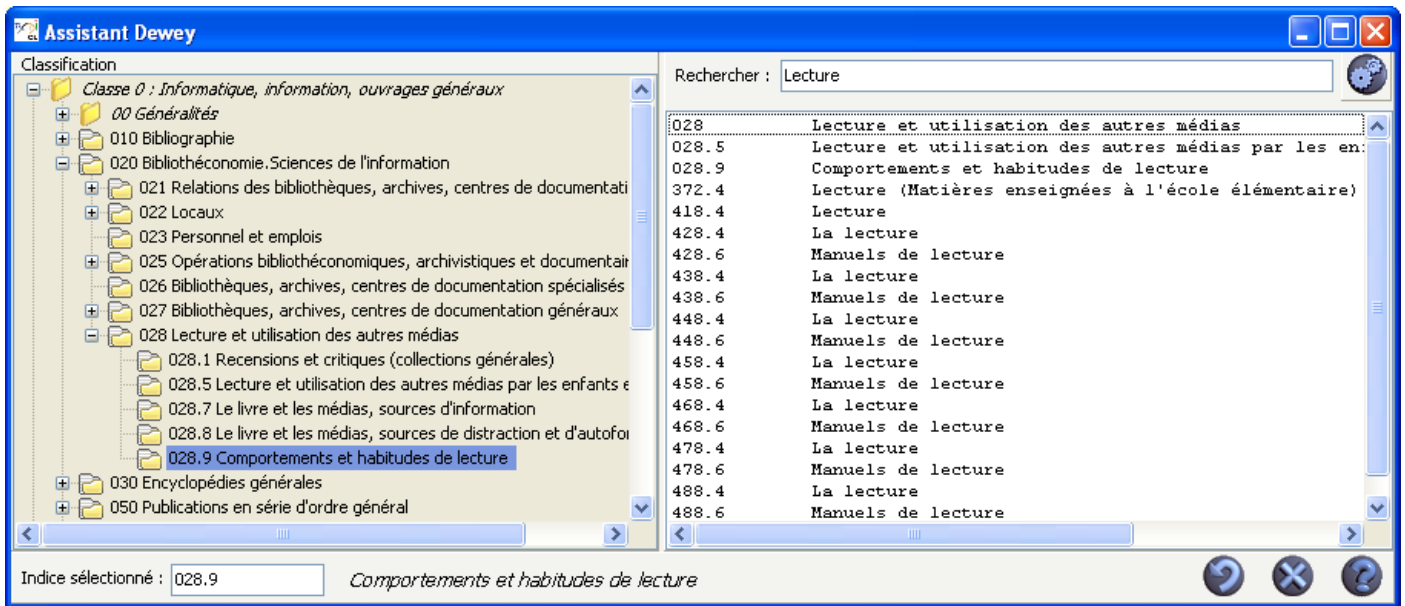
Assistant Dewey

Classification

Classe 0 : Informatique, information, ouvrages généraux
00 Généralités
010 Bibliographie
020 Bibliothéconomie.Sciences de l'information
021 Relations des bibliothèques, archives, centres de documentati
022 Locaux
023 Personnel et emplois
025 Opérations bibliothéconomiques, archivistiques et documentair
026 Bibliothèques, archives, centres de documentation spécialisés
027 Bibliothèques, archives, centres de documentation généraux
028 Lecture et utilisation des autres médias
028.1 Recensions et critiques (collections générales)
028.5 Lecture et utilisation des autres médias par les enfants e
028.7 Le livre et les médias, sources d'information
028.8 Le livre et les médias, sources de distraction et d'autofor
028.9 Comportements et habitudes de lecture
030 Encyclopédies générales
050 Publications en série d'ordre général

Rechercher : Lecture

| | |
|---|---|
| 028 | Lecture et utilisation des autres médias |
| 028.5 | Lecture et utilisation des autres médias par les en: |
| 028.9 | Comportements et habitudes de lecture |
| 372.4 | Lecture (Matières enseignées à l'école élémentaire) |
| 418.4 | Lecture |
| 428.4 | La lecture |
| 428.6 | Manuels de lecture |
| 438.4 | La lecture |
| 438.6 | Manuels de lecture |
| 448.4 | La lecture |
| 448.6 | Manuels de lecture |
| 458.4 | La lecture |
| 458.6 | Manuels de lecture |
| 468.4 | La lecture |
| 468.6 | Manuels de lecture |
| 478.4 | La lecture |
| 478.6 | Manuels de lecture |
| 488.4 | La lecture |
| 488.6 | Manuels de lecture |

Indice sélectionné : 028.9

Comportements et habitudes de lecture